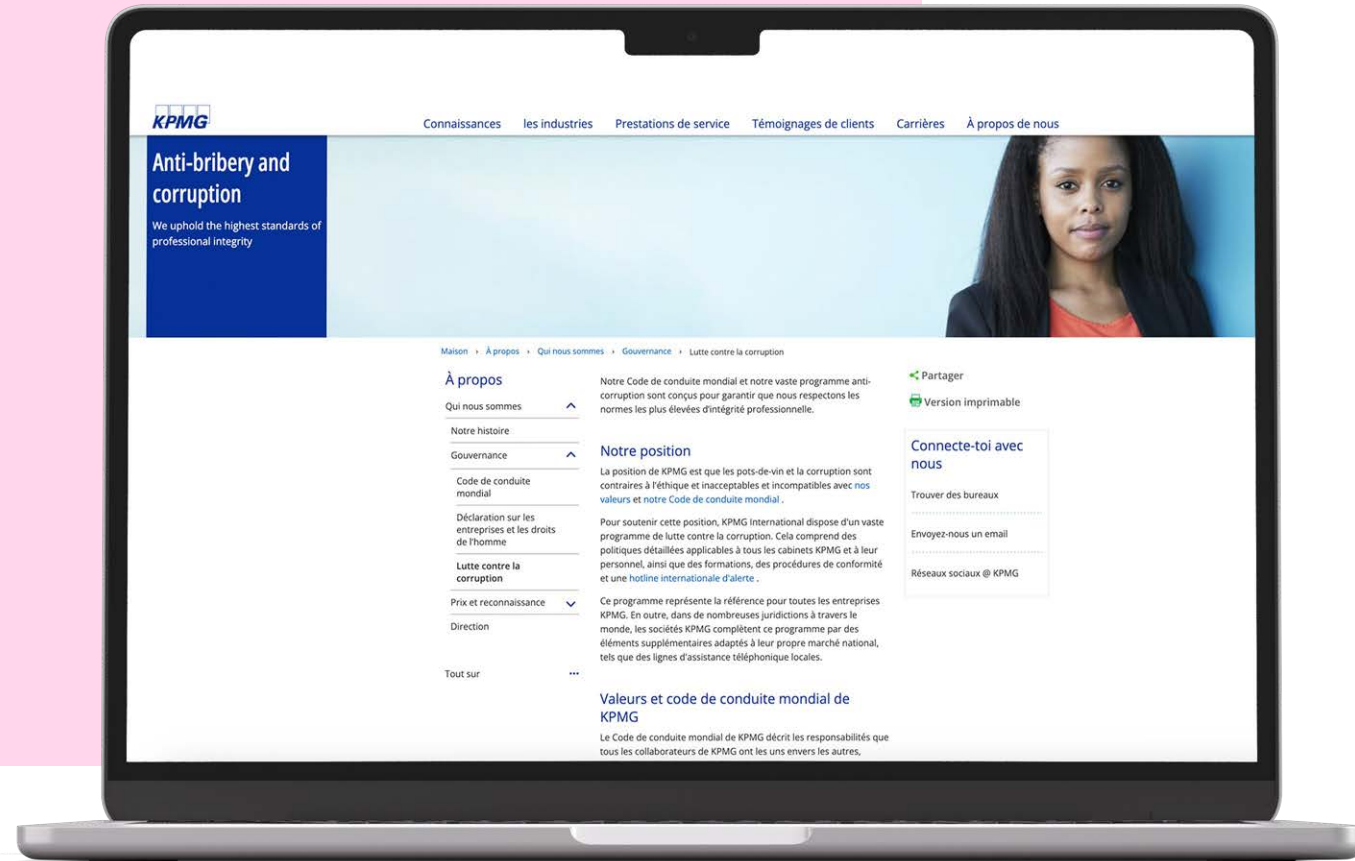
KPMG

Connaissances les industries Prestations de service Témoignages de clients Carrières À propos de nous

Anti-bribery and corruption

We uphold the highest standards of professional integrity

Maison › À propos › Qui nous sommes › Gouvernance › Lutte contre la corruption

À propos

Qui nous sommes

Notre histoire

Gouvernance

Code de conduite mondial

Déclaration sur les entreprises et les droits de l'homme

Lutte contre la corruption

Prix et reconnaissance

Direction

Tout sur ...

Notre Code de conduite mondial et notre vaste programme anti-corruption sont conçus pour garantir que nous respectons les normes les plus élevées d'intégrité professionnelle.

Notre position

La position de KPMG est que les pots-de-vin et la corruption sont contraires à l'éthique et inacceptables et incompatibles avec nos valeurs et notre Code de conduite mondial .

Pour soutenir cette position, KPMG International dispose d'un vaste programme de lutte contre la corruption. Cela comprend des politiques détaillées applicables à tous les cabinets KPMG et à leur personnel, ainsi que des formations, des procédures de conformité et une hotline internationale d'alerte .

Ce programme représente la référence pour toutes les entreprises KPMG. En outre, dans de nombreuses juridictions à travers le monde, les sociétés KPMG complètent ce programme par des éléments supplémentaires adaptés à leur propre marché national, tels que des lignes d'assistance téléphonique locales.

Valeurs et code de conduite mondial de KPMG

Le Code de conduite mondial de KPMG décrit les responsabilités que tous les collaborateurs de KPMG ont les uns envers les autres,

Partager

Version imprimable

Connecte-toi avec nous

Trouver des bureaux

Envoyez-nous un email

Réseaux sociaux @ KPMG